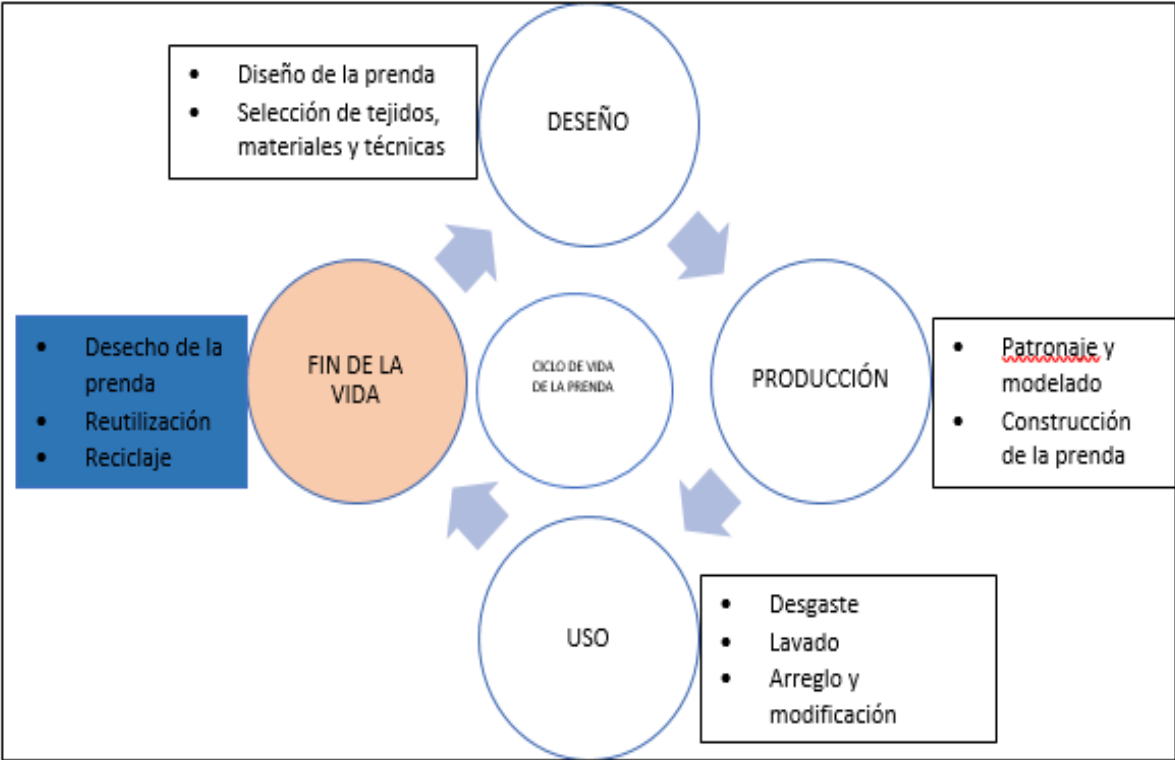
- Diseño de la prenda
- Selección de tejidos, materiales y técnicas

DESEÑO

CICLO DE VIDA DE LA PRENDA

PRODUCCIÓN

- Patronaje y modelado
- Construcción de la prenda

USO

- Desgaste
- Lavado
- Arreglo y modificación

FIN DE LA VIDA

- Desecho de la prenda
- Reutilización
- Reciclaje